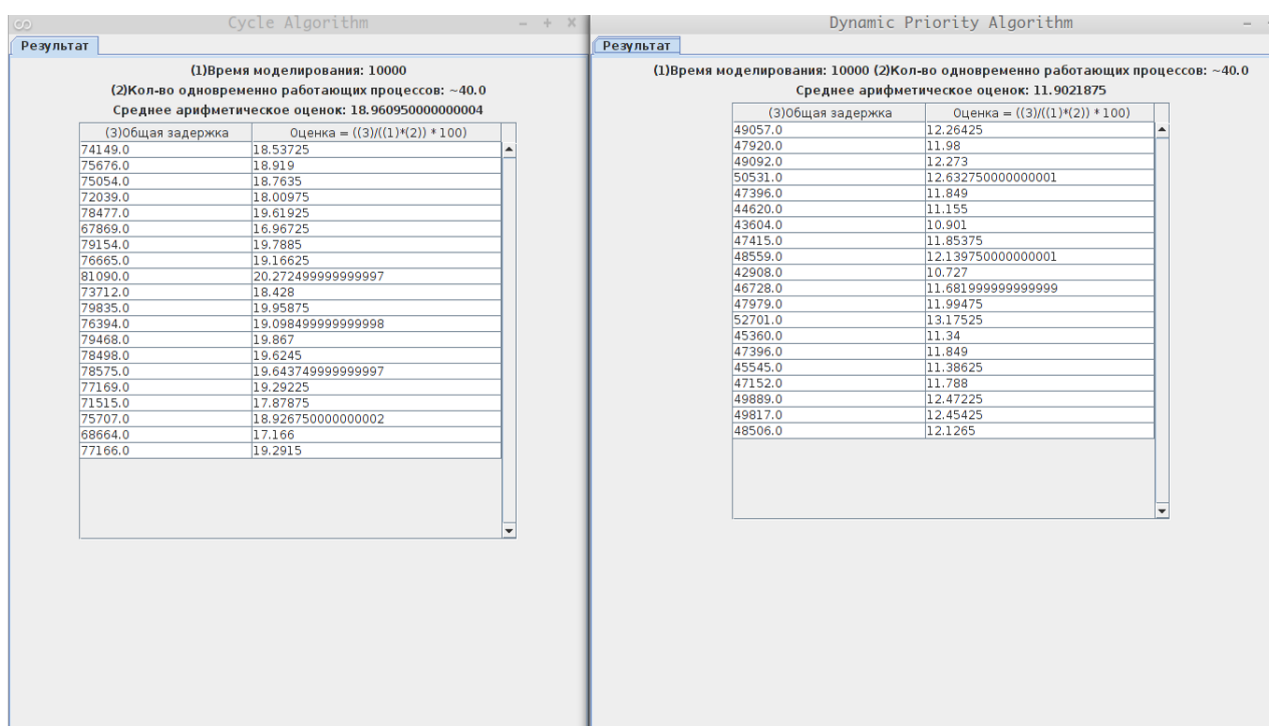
Cycle Algorithm

– + ×

Результат

(1)Время моделирования: 10000

(2)Кол-во одновременно работающих процессов: ~40.0

Среднее арифметическое оценок: 18.960950000000004

| (3)Общая задержка | Оценка = ((3)/((1)*(2)) * 100) |
|---|---|
| 74149.0 | 18.53725 |
| 75676.0 | 18.919 |
| 75054.0 | 18.7635 |
| 72039.0 | 18.00975 |
| 78477.0 | 19.61925 |
| 67869.0 | 16.96725 |
| 79154.0 | 19.7885 |
| 76665.0 | 19.16625 |
| 81090.0 | 20.272499999999997 |
| 73712.0 | 18.428 |
| 79835.0 | 19.95875 |
| 76394.0 | 19.098499999999998 |
| 79468.0 | 19.867 |
| 78498.0 | 19.6245 |
| 78575.0 | 19.643749999999997 |
| 77169.0 | 19.29225 |
| 71515.0 | 17.87875 |
| 75707.0 | 18.926750000000002 |
| 68664.0 | 17.166 |
| 77166.0 | 19.2915 |

Dynamic Priority Algorithm

–

Результат

(1)Время моделирования: 10000 (2)Кол-во одновременно работающих процессов: ~40.0

Среднее арифметическое оценок: 11.9021875

| (3)Общая задержка | Оценка = ((3)/((1)*(2)) * 100) |
|---|---|
| 49057.0 | 12.26425 |
| 47920.0 | 11.98 |
| 49092.0 | 12.273 |
| 50531.0 | 12.632750000000001 |
| 47396.0 | 11.849 |
| 44620.0 | 11.155 |
| 43604.0 | 10.901 |
| 47415.0 | 11.85375 |
| 48559.0 | 12.139750000000001 |
| 42908.0 | 10.727 |
| 46728.0 | 11.681999999999999 |
| 47979.0 | 11.99475 |
| 52701.0 | 13.17525 |
| 45360.0 | 11.34 |
| 47396.0 | 11.849 |
| 45545.0 | 11.38625 |
| 47152.0 | 11.788 |
| 49889.0 | 12.47225 |
| 49817.0 | 12.45425 |
| 48506.0 | 12.1265 |